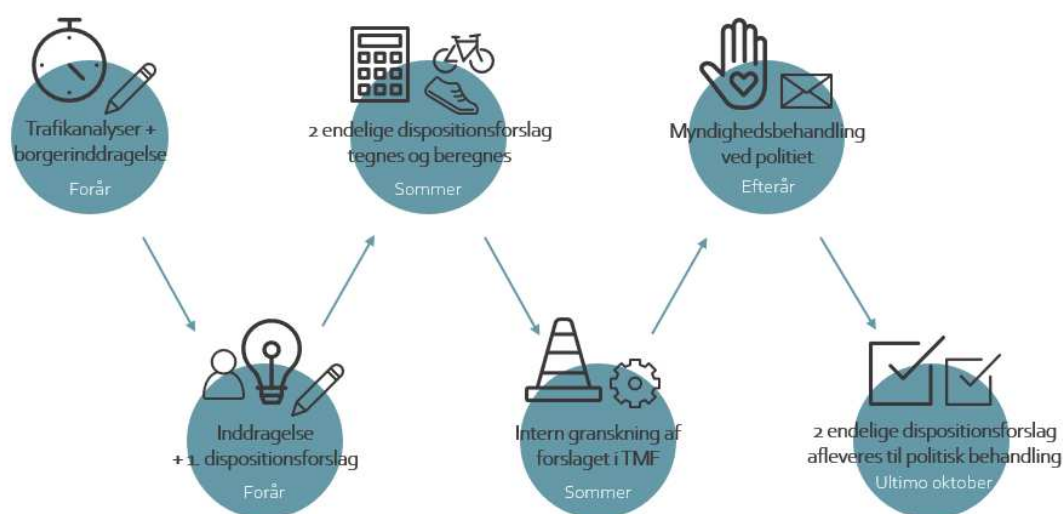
Trafikanalyser + borgerinddragelse

Forår

Inddragelse + 1. dispositionsforslag

Forår

2 endelige dispositionsforslag tegnes og beregnes

Sommer

Intern granskning af forslaget i TMF

Sommer

Myndighedsbehandling ved politiet

Efterår

2 endelige dispositionsforslag afleveres til politisk behandling

Ultimo oktober